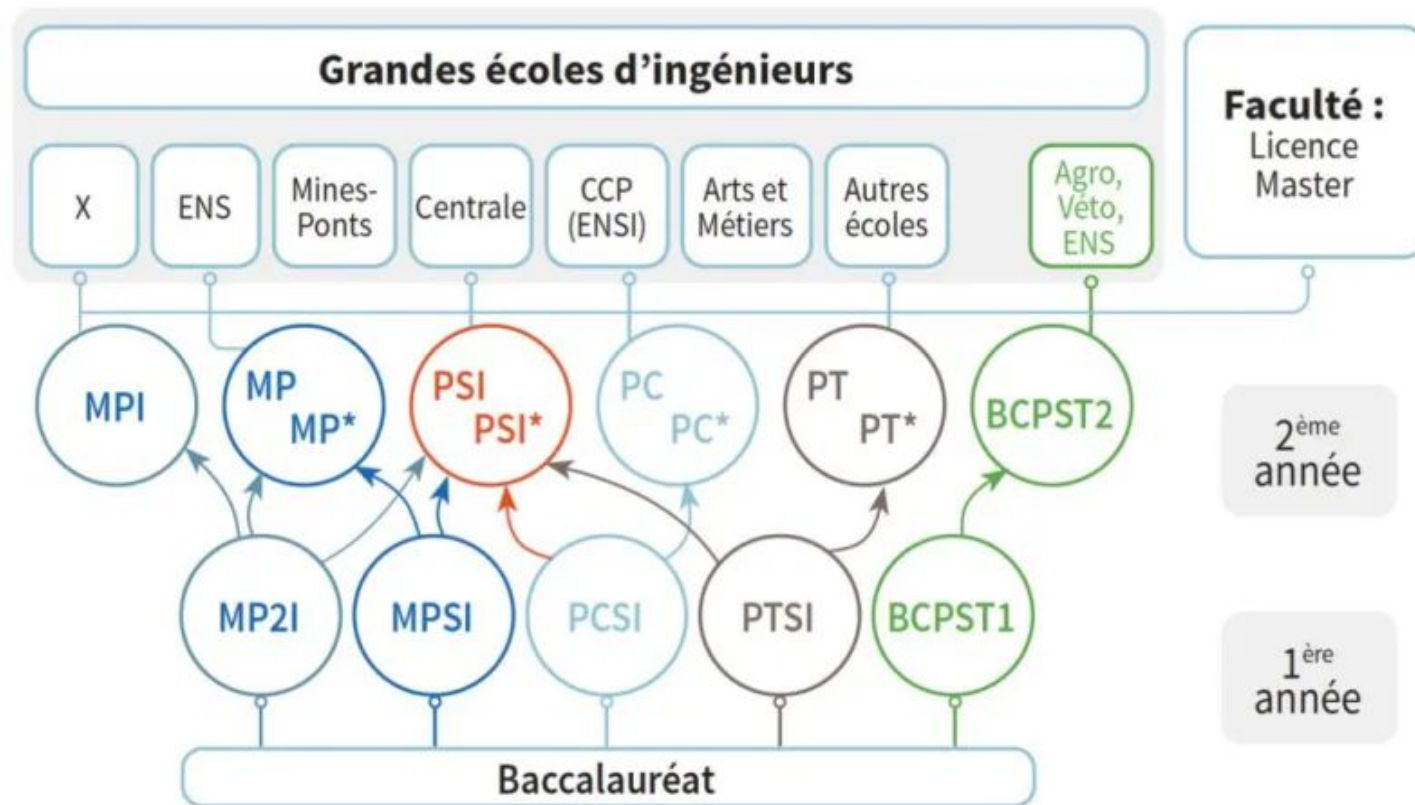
Grandes écoles d'ingénieurs

X

ENS

Mines-Ponts

Centrale

CCP (ENSI)

Arts et Métiers

Autres écoles

Agro, Véto, ENS

Faculté : Licence Master

MPI

MP MP*

PSI PSI*

PC PC*

PT PT*

BCPST2

$2^{ème}$ année

MP2I

MPSI

PCSI

PTSI

BCPST1

$1^{ère}$ année

Baccalauréat